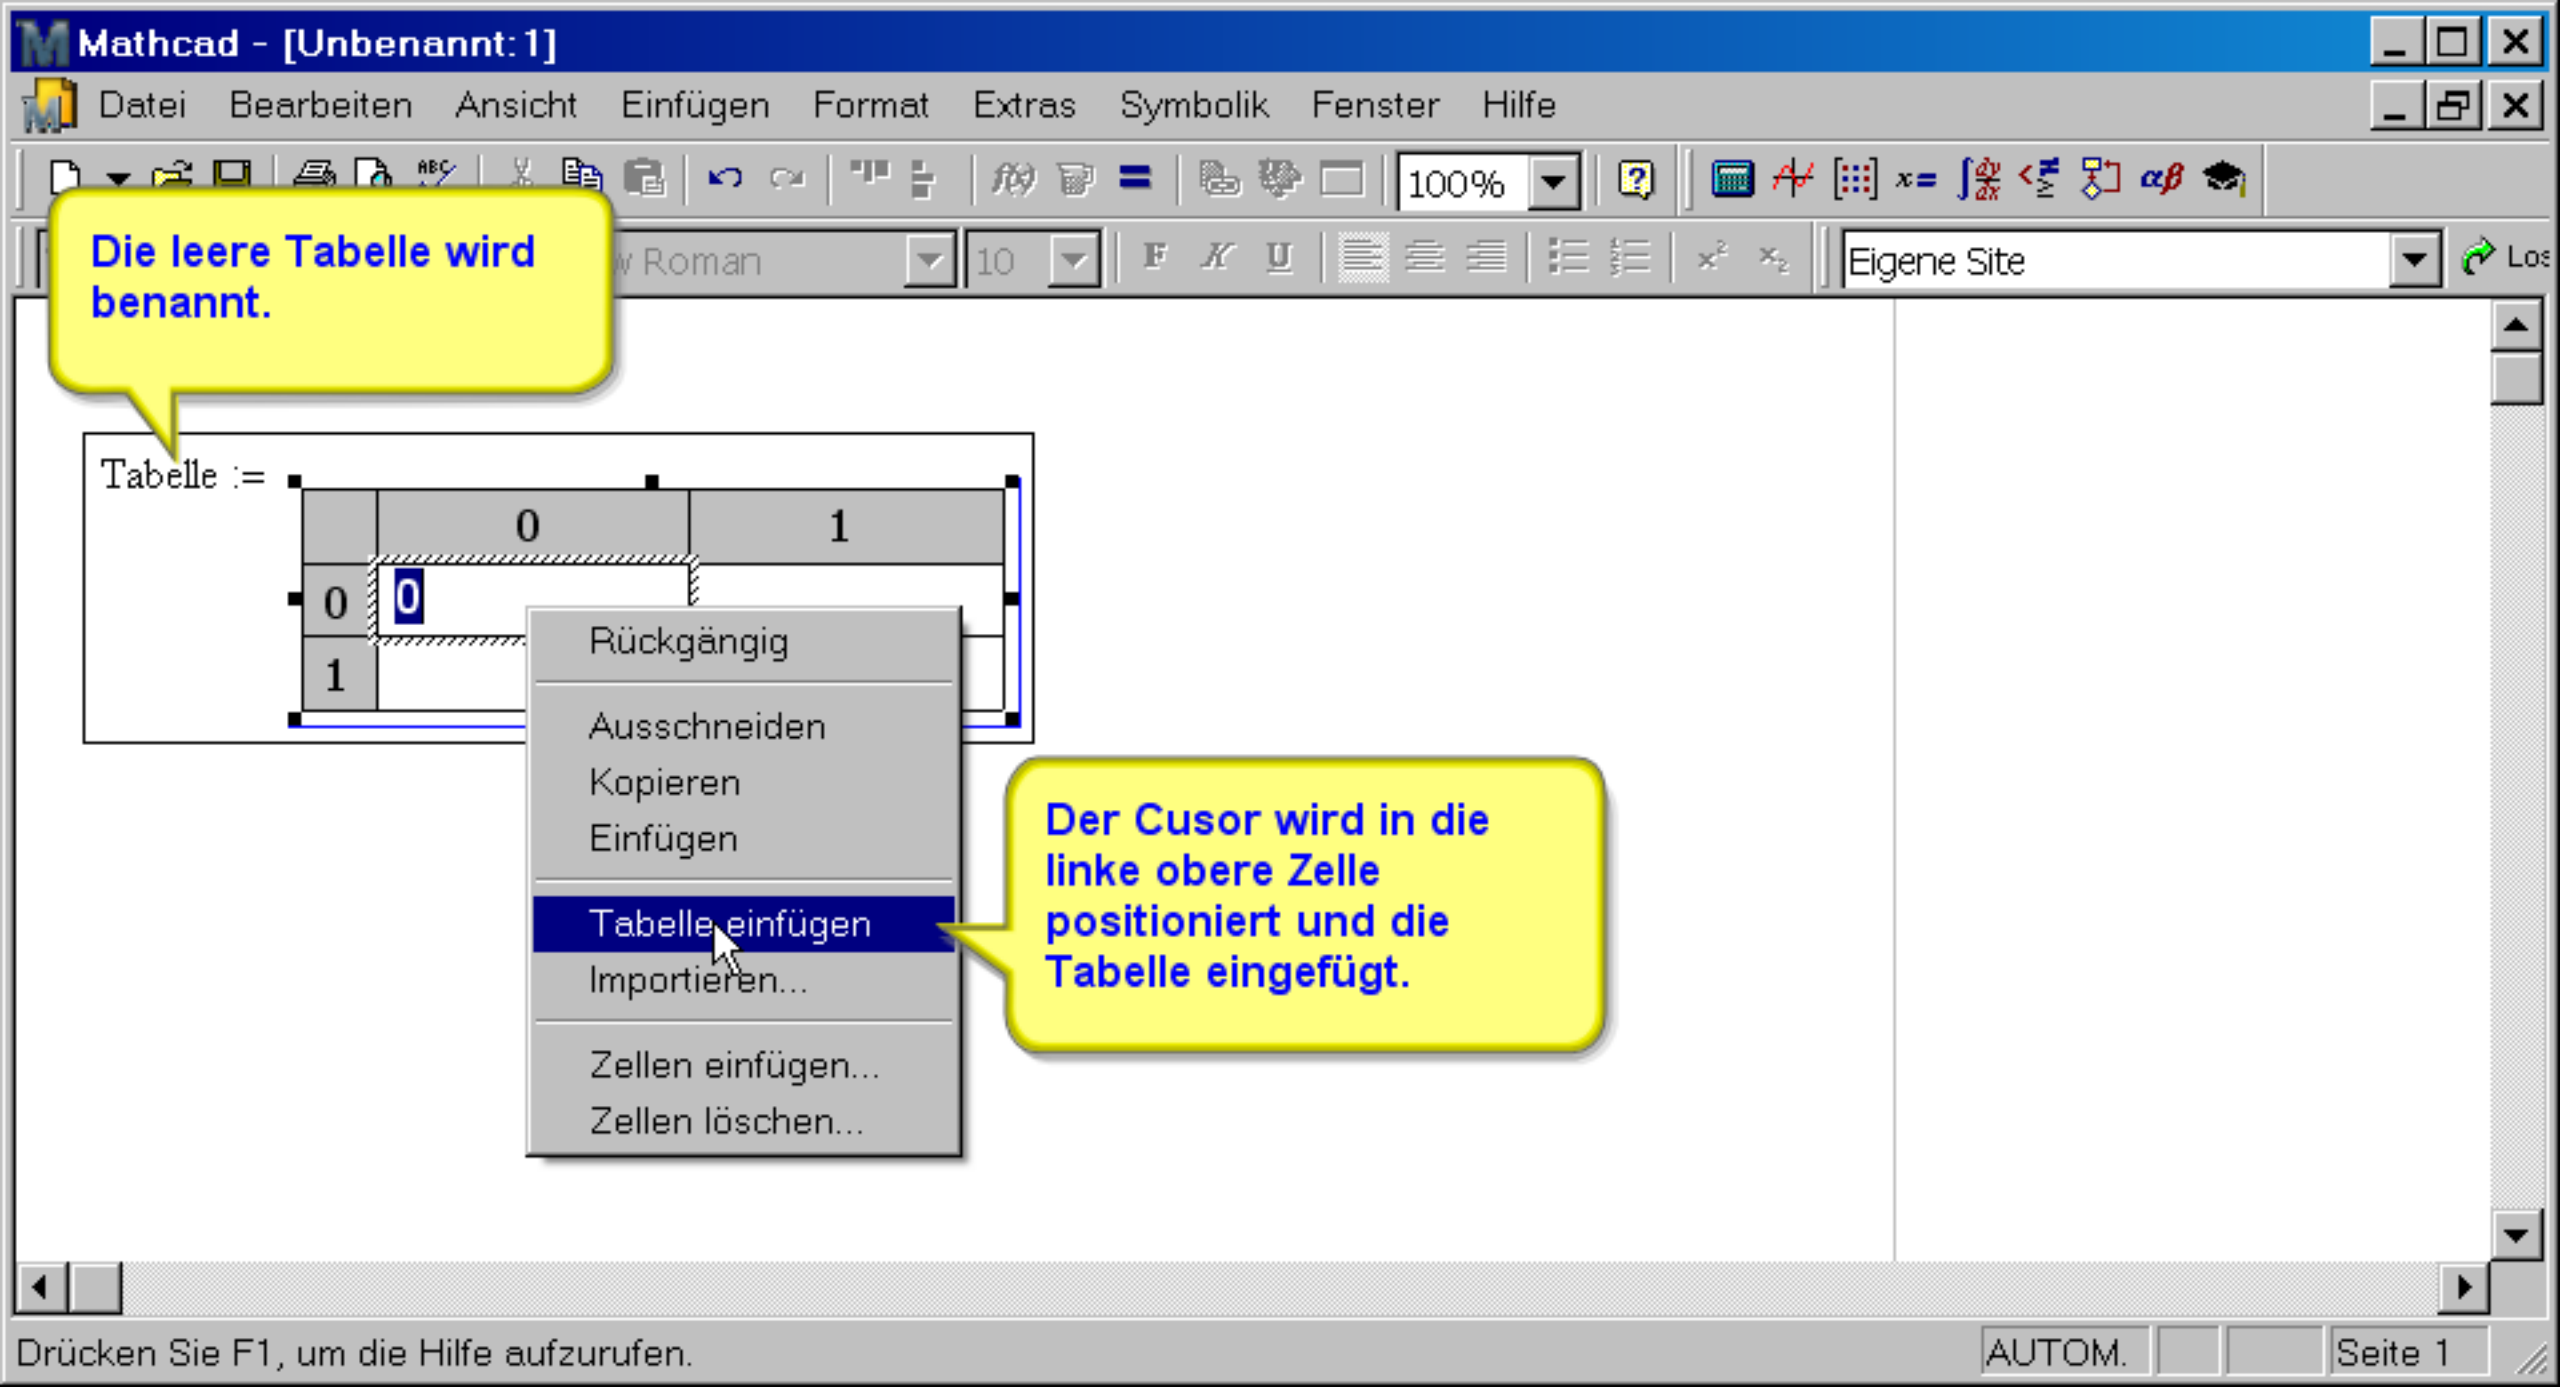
Mathcad - [Unbenannt: 1]

Datei Bearbeiten Ansicht Einfügen Format Extras Symbolik Fenster Hilfe

100%

w Roman 10 F K U

Eigene Site

Los

Die leere Tabelle wird benannt.

Tabelle :=

|   | 0 | 1 |
|---|---|---|
| 0 | 0 |   |
| 1 |   |   |

Rückgängig

Ausschneiden
Kopieren
Einfügen

Tabelle einfügen
Importieren...

Zellen einfügen...
Zellen löschen...

Der Cusor wird in die linke obere Zelle positioniert und die Tabelle eingefügt.

Drücken Sie F1, um die Hilfe aufzurufen.

AUTOM.

Seite 1